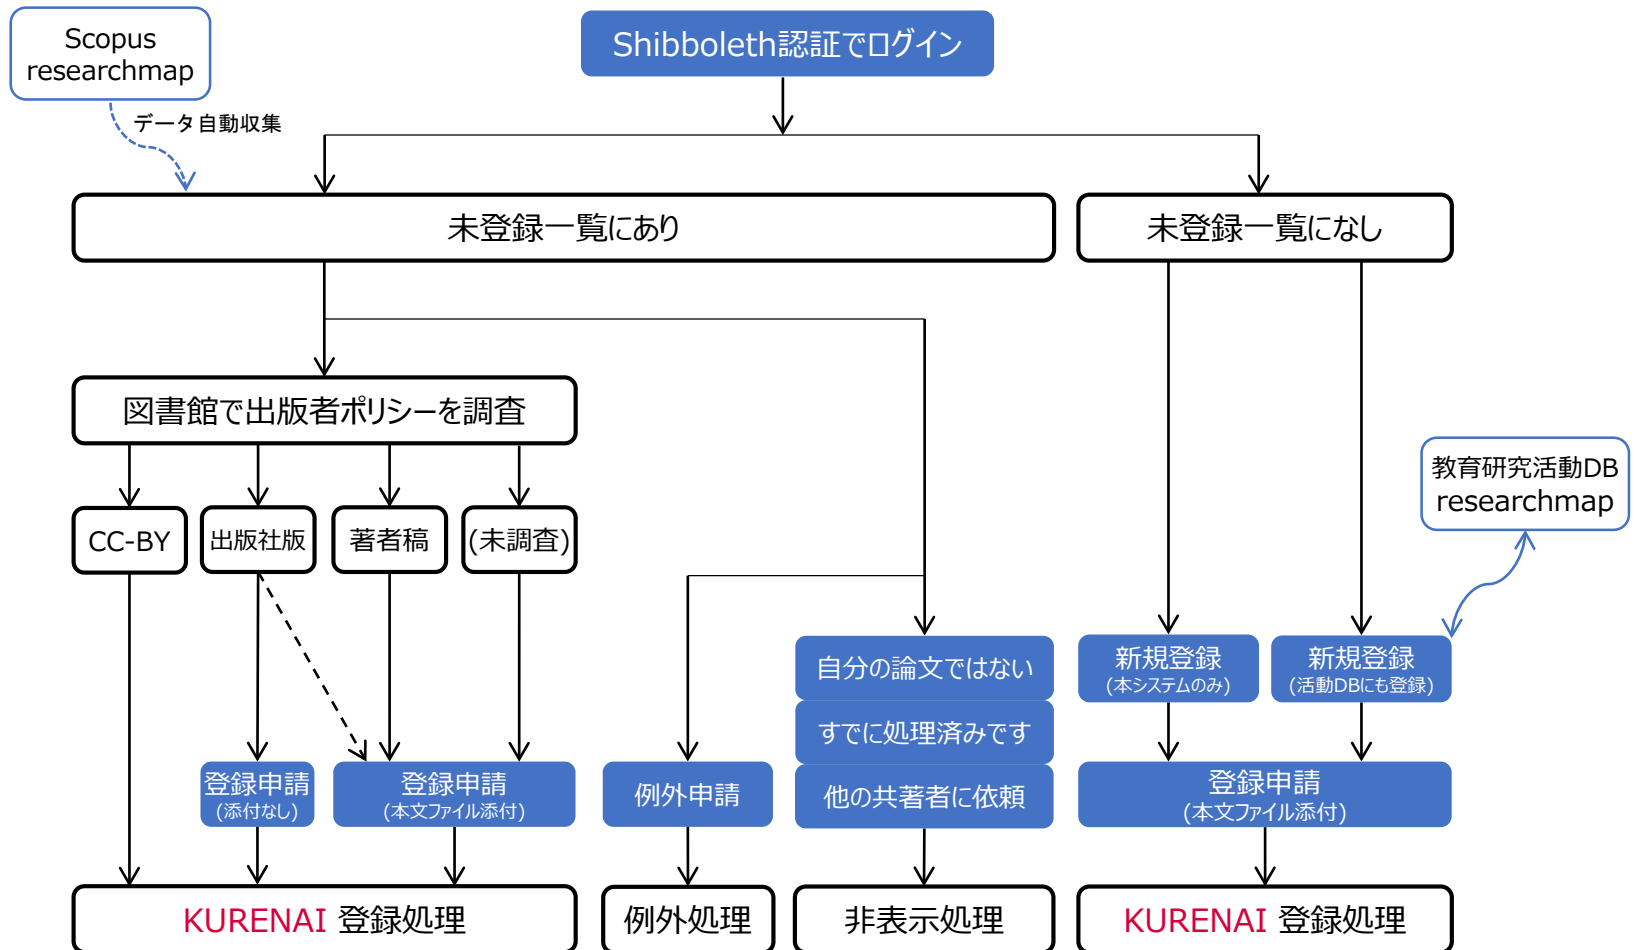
Scopus
researchmap

データ自動収集

Shibboleth認証でログイン

未登録一覧にあり

未登録一覧になし

図書館で出版者ポリシーを調査

CC-BY

出版社版

著者稿

(未調査)

教育研究活動DB
researchmap

自分の論文ではない

すでに処理済みです

他の共著者に依頼

新規登録
(本システムのみ)

新規登録
(活動DBにも登録)

登録申請
(添付なし)

登録申請
(本文ファイル添付)

例外申請

登録申請
(本文ファイル添付)

KURENAI 登録処理

例外処理

非表示処理

KURENAI 登録処理